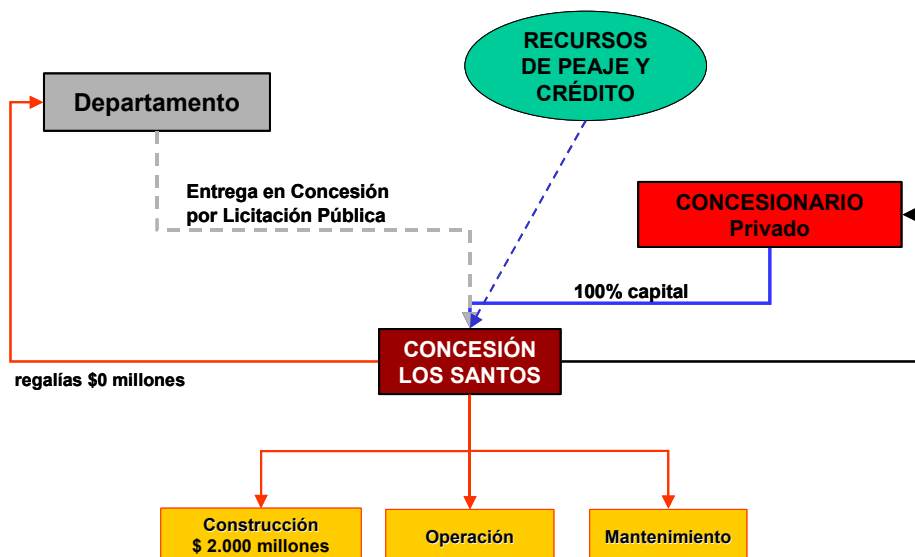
RECURSOS DE PEAJE Y CRÉDITO

Departamento

Entrega en Concesión por Licitación Pública

CONCESIONARIO Privado

100% capital

CONCESIÓN LOS SANTOS

regalías $0 millones

Construcción $ 2.000 millones

Operación

Mantenimiento